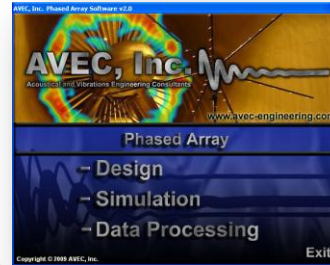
AVEC, Inc. Phased Array Software v2.0

AVEC, Inc.

Acoustical and Vibrations Engineering Consultants

www.avec-engineering.com

Phased Array

– Design

– Simulation

– Data Processing

Exit

Copyright © 2005 AVEC, Inc.